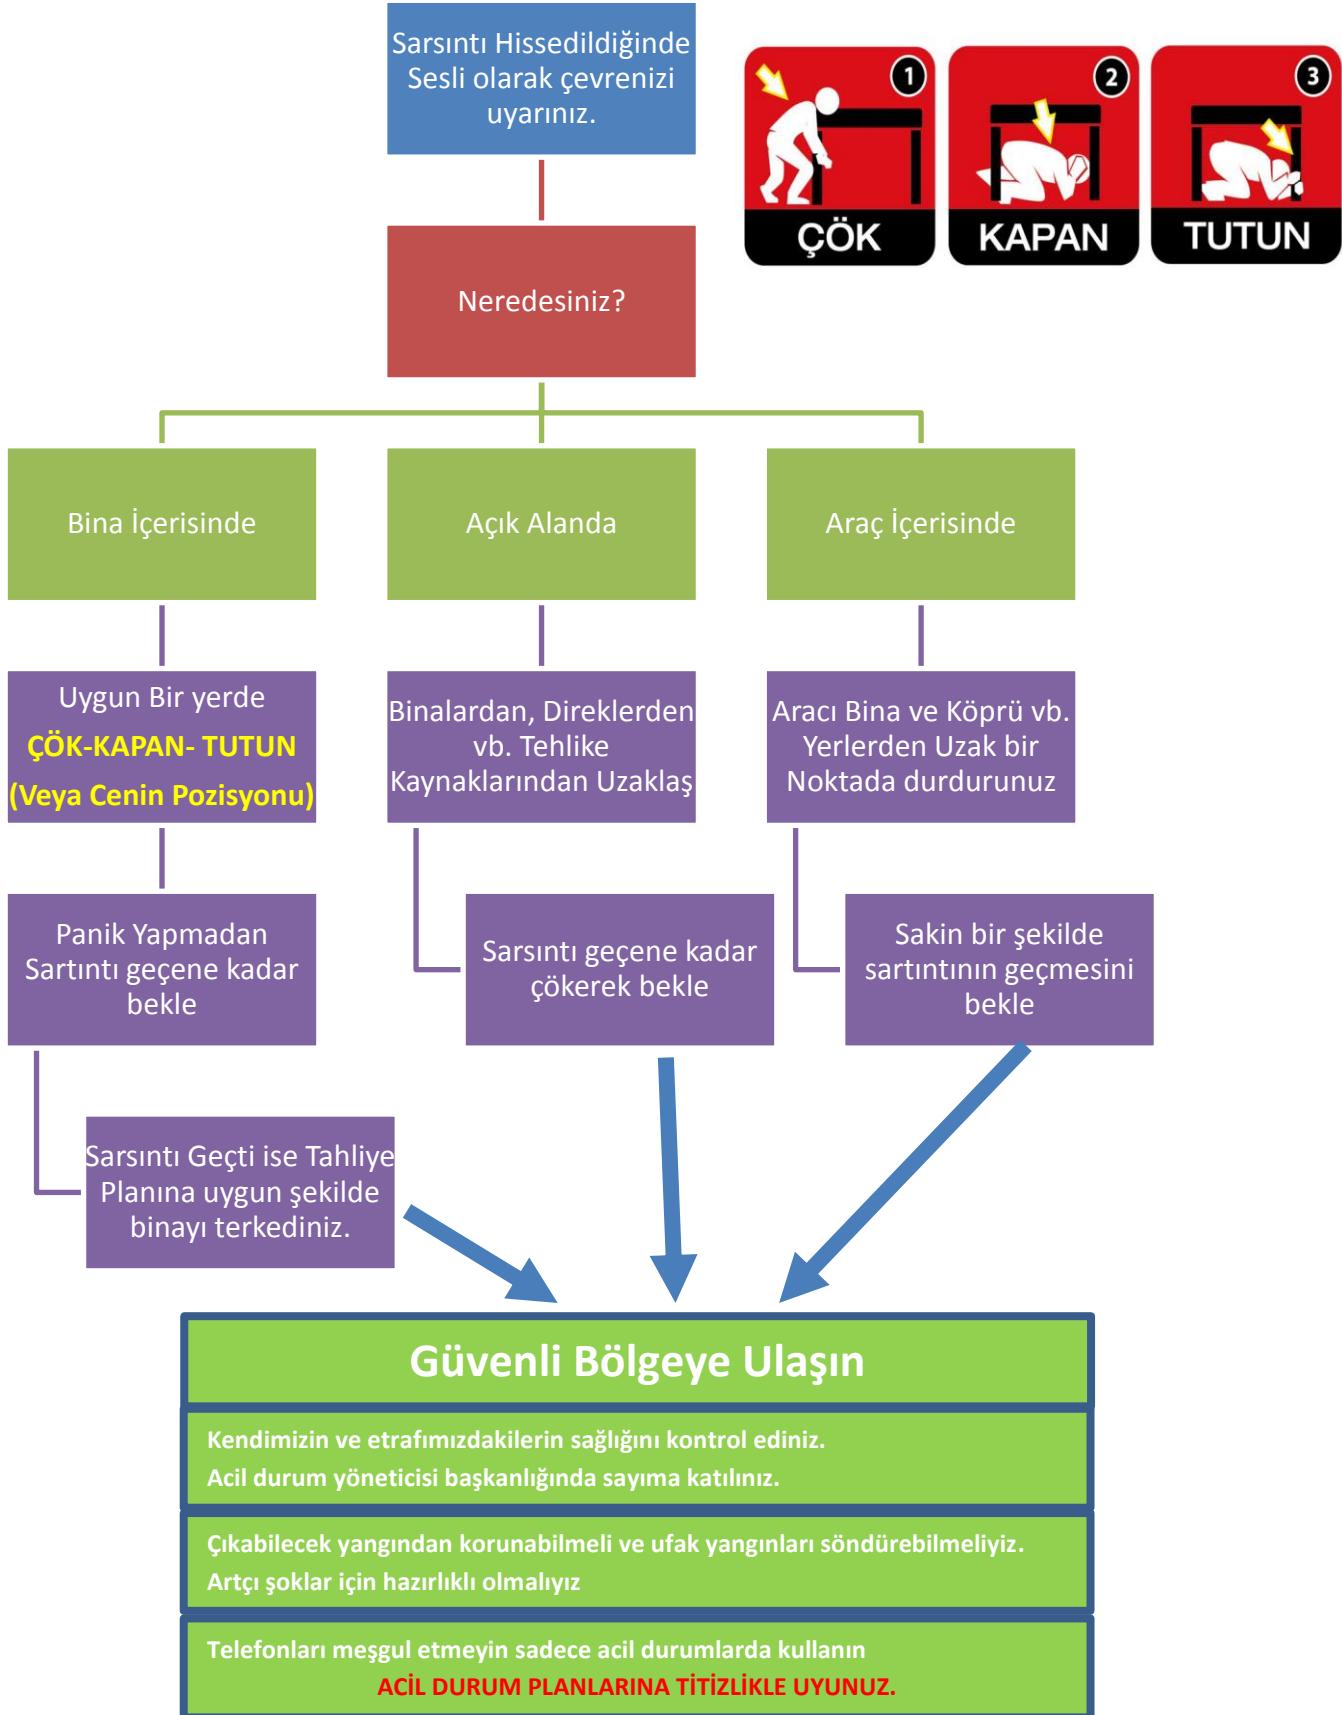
Sarsıntı Hissedildiğinde Sesli olarak çevrenizi uyarınız.

1
ÇÖK
2
KAPAN
3
TUTUN

Neredesiniz?

Bina İçerisinde

Açık Alanda

Araç İçerisinde

Uygun Bir yerde
ÇÖK-KAPAN- TUTUN
(Veya Cenin Pozisyonu)

Binalardan, Direklerden vb. Tehlike Kaynaklarından Uzaklaş

Aracı Bina ve Köprü vb. Yerlerden Uzak bir Noktada durdurunuz

Panik Yapmadan Sartıntı geçene kadar bekle

Sarsıntı geçene kadar çökerek bekle

Sakin bir şekilde sartıntının geçmesini bekle

Sarsıntı Geçti ise Tahliye Planına uygun şekilde binayı terkediniz.

Güvenli Bölgeye Ulaşın

Kendimizin ve etrafımızdakilerin sağlığını kontrol ediniz.
Acil durum yöneticisi başkanlığında sayıma katılınız.

Çıkabilecek yangından korunabilmeli ve ufak yangınları söndürebilmeliyiz.
Artçı şoklar için hazırlıklı olmalıyız

Telefonları meşgul etmeyin sadece acil durumlarda kullanın
ACİL DURUM PLANLARINA TİTİZLİKLE UYUNUZ.